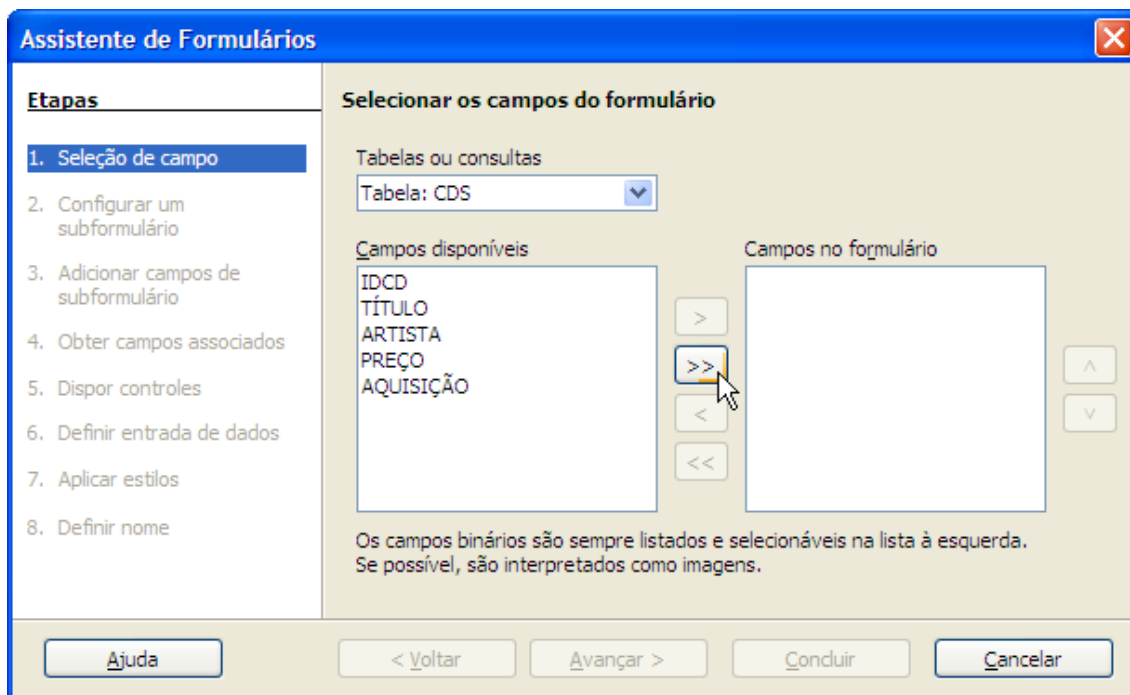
Assistente de Formulários

Etapas

1. Seleção de campo
2. Configurar um subformulário
3. Adicionar campos de subformulário
4. Obter campos associados
5. Dispor controles
6. Definir entrada de dados
7. Aplicar estilos
8. Definir nome

Selecionar os campos do formulário

Tabelas ou consultas

Tabela: CDS

Campos disponíveis

IDCD
TÍTULO
ARTISTA
PREÇO
AQUISIÇÃO

>
>>
<
<<

Campos no formulário

^
v

Os campos binários são sempre listados e selecionáveis na lista à esquerda. Se possível, são interpretados como imagens.

Ajuda

< Voltar

Avançar >

Concluir

Cancelar